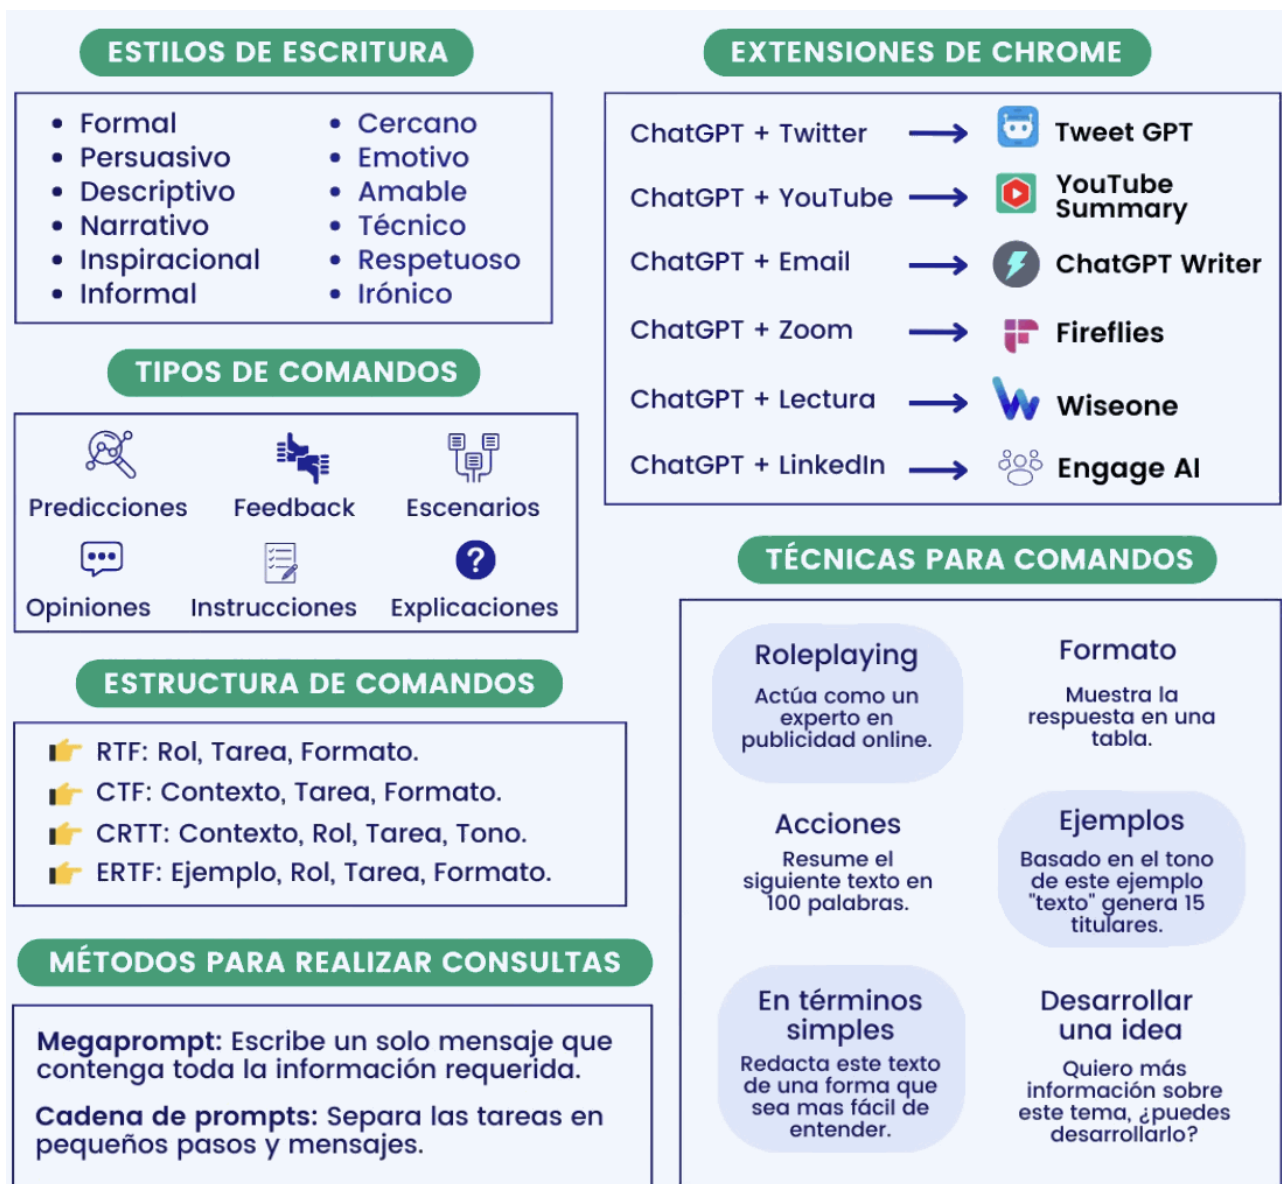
ESTILOS DE ESCRITURA

- Formal
- Persuasivo
- Descriptivo
- Narrativo
- Inspiracional
- Informal

- Cercano
- Emotivo
- Amable
- Técnico
- Respetuoso
- Irónico

TIPOS DE COMANDOS

Predicciones
Feedback
Escenarios
Opiniones
Instrucciones
Explicaciones

ESTRUCTURA DE COMANDOS

RTF: Rol, Tarea, Formato.
CTF: Contexto, Tarea, Formato.
CRTT: Contexto, Rol, Tarea, Tono.
ERTF: Ejemplo, Rol, Tarea, Formato.

MÉTODOS PARA REALIZAR CONSULTAS

Megaprompt: Escribe un solo mensaje que contenga toda la información requerida.

Cadena de prompts: Separa las tareas en pequeños pasos y mensajes.

EXTENSIONES DE CHROME

ChatGPT + Twitter → Tweet GPT
ChatGPT + YouTube → YouTube Summary
ChatGPT + Email → ChatGPT Writer
ChatGPT + Zoom → Fireflies
ChatGPT + Lectura → Wiseone
ChatGPT + LinkedIn → Engage AI

TÉCNICAS PARA COMANDOS

Roleplaying
Actúa como un experto en publicidad online.

Formato
Muestra la respuesta en una tabla.

Acciones
Resume el siguiente texto en 100 palabras.

Ejemplos
Basado en el tono de este ejemplo "texto" genera 15 titulares.

En términos simples
Redacta este texto de una forma que sea mas fácil de entender.

Desarrollar una idea
Quiero más información sobre este tema, ¿puedes desarrollarlo?